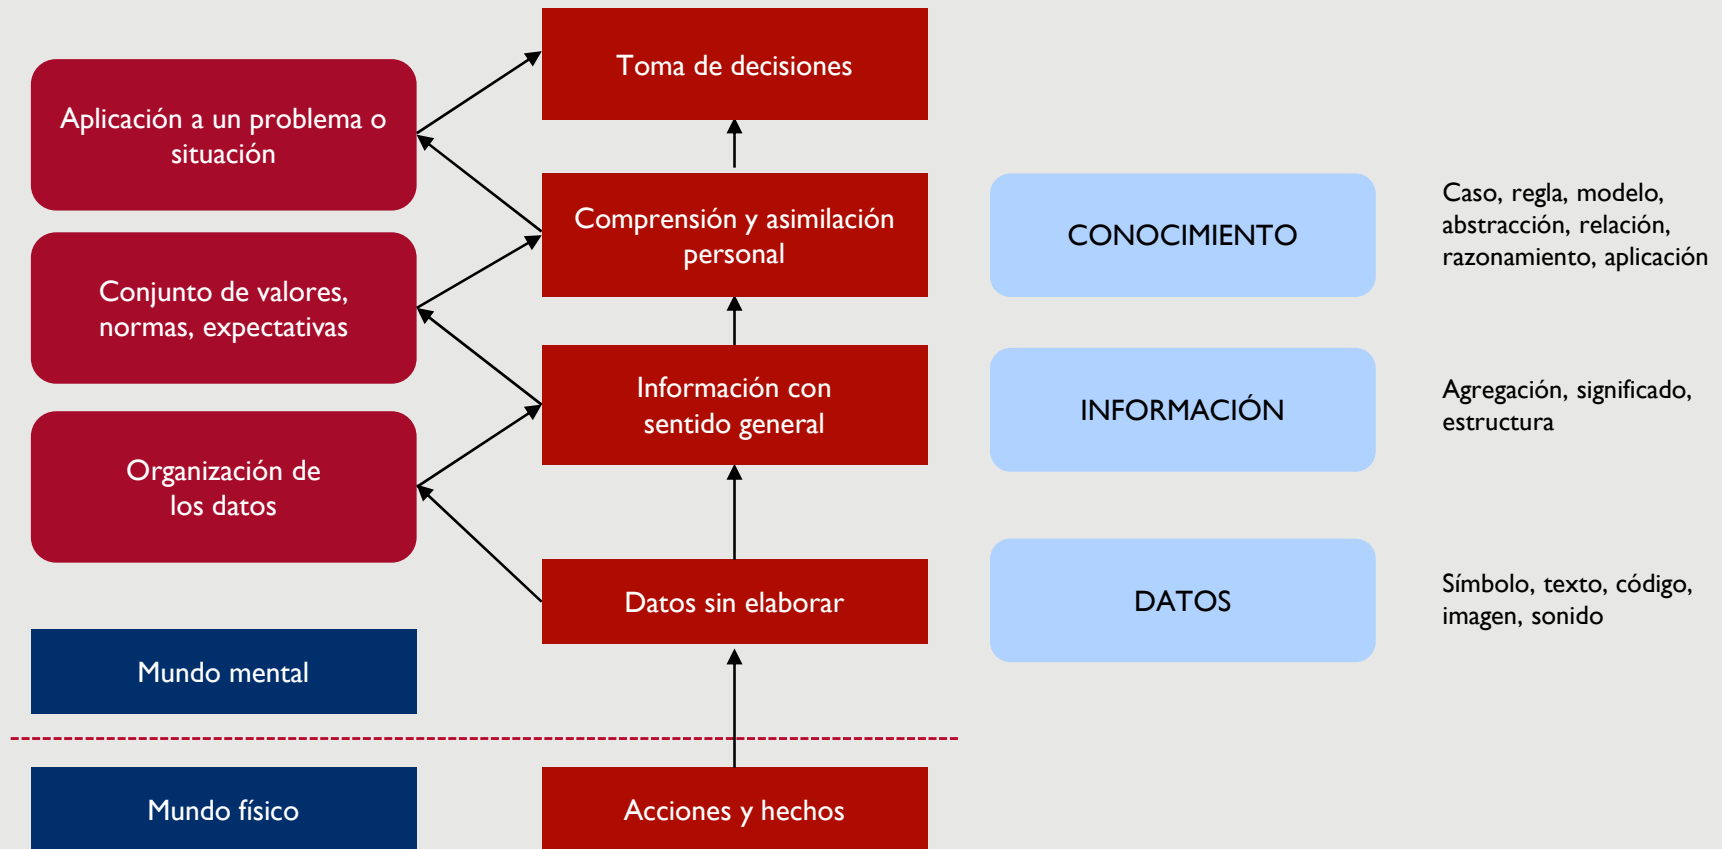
Toma de decisiones

Aplicación a un problema o situación

Comprensión y asimilación personal

CONOCIMIENTO

Caso, regla, modelo, abstracción, relación, razonamiento, aplicación

Conjunto de valores, normas, expectativas

Información con sentido general

INFORMACIÓN

Agregación, significado, estructura

Organización de los datos

Datos sin elaborar

DATOS

Símbolo, texto, código, imagen, sonido

Mundo mental

Mundo físico

Acciones y hechos